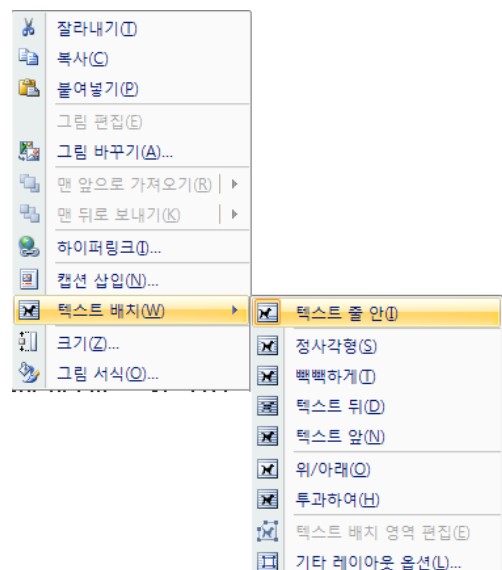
잘라내기(T)
복사(C)
붙여넣기(P)
그림 편집(E)
그림 바꾸기(A)...
맨 앞으로 가져오기(R)
맨 뒤로 보내기(K)
하이퍼링크(I)...
캡션 삽입(N)...
텍스트 배치(W)
크기(Z)...
그림 서식(O)...

텍스트 줄 안(I)
정사각형(S)
빽빽하게(T)
텍스트 뒤(D)
텍스트 앞(N)
위/아래(O)
투과하여(H)
텍스트 배치 영역 편집(E)
기타 레이아웃 옵션(L)...